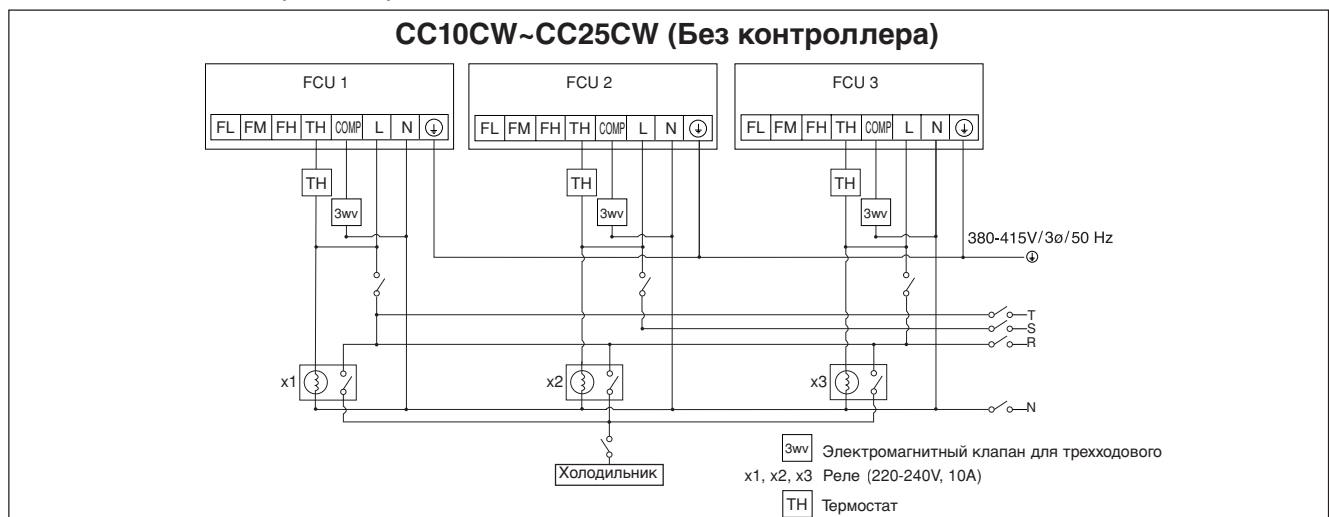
CC10CW~CC25CW (Без контроллера)

FCU 1

| FL | FM | FH | TH | COMP | L | N | ⏚ |
|---|---|---|---|---|---|---|---|

FCU 2

| FL | FM | FH | TH | COMP | L | N | ⏚ |
|---|---|---|---|---|---|---|---|

FCU 3

| FL | FM | FH | TH | COMP | L | N | ⏚ |
|---|---|---|---|---|---|---|---|

TH

3wv

TH

3wv

TH

3wv

380-415V/3ø/50 Hz

T

S

R

x1

x2

x3

N

Холодильник

3wv Электромагнитный клапан для трехходового

x1, x2, x3 Реле (220-240V, 10A)

TH Термостат